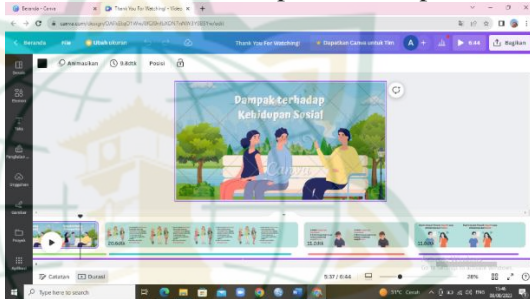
Beranda - Canva
Thank You For Watching! - Video
canva.com/design/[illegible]
Beranda
File
Ubah ukuran
Thank You For Watching!
Dapatkan Canva untuk Tim
A
6:44
Bagikan
Animasikan
9.8dtk
Posisi
Dampak terhadap Kehidupan Sosial
Canva
Desain
Elemen
Teks
Pengelola
Unggahan
Gambar
Proyek
Aplikasi
27.0dtk
22.2dtk
22.0dtk
Catatan
Durasi
5:37 / 6:44
28%
Type here to search
31°C Cerah
15:46
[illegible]